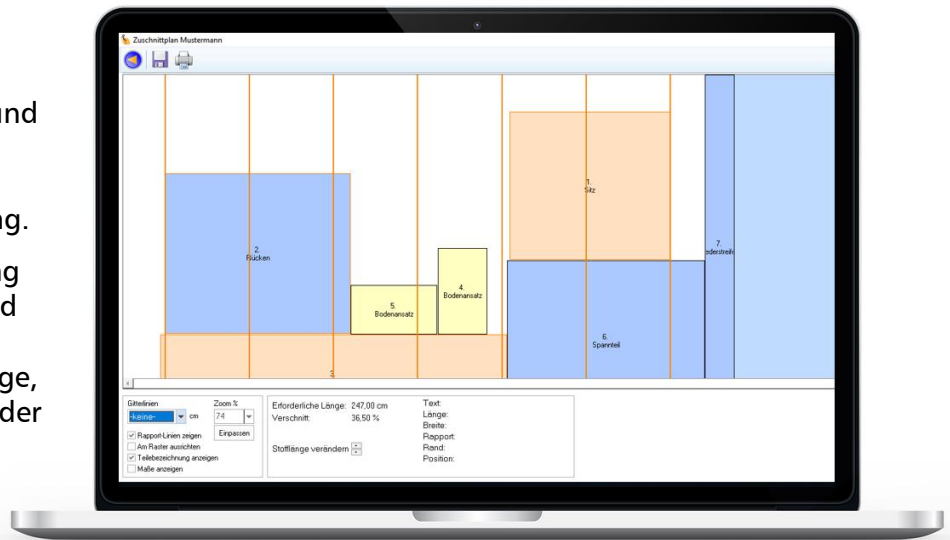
und

ng.

ng
d

ge,
der

Zuschnittplan Mustermann

2.
Rücken

5.
Bodenansatz

4.
Bodenansatz

1.
Sitz

6.
Spannteil

7.
ederstrei

3

Gitterlinien
-keine-
cm
Zoom %
74
Einpassen
Rapport-Linien zeigen
Am Raster ausrichten
Teilebezeichnung anzeigen
Maße anzeigen

Erforderliche Länge: 247,00 cm
Verschnitt: 36,50 %
Stofflänge verändern

Text:
Länge:
Breite:
Rapport:
Rand:
Position: